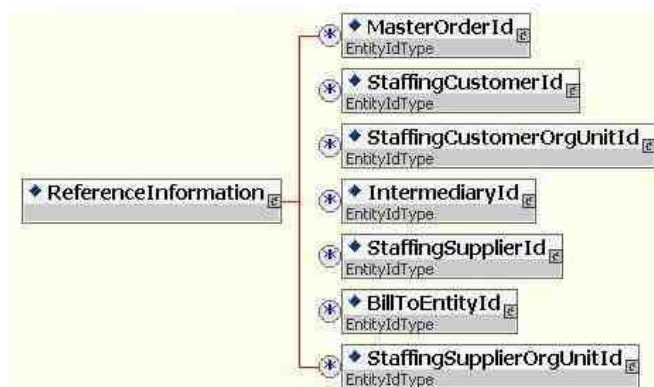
ReferenceInformation

MasterOrderId
EntityIdType

StaffingCustomerId
EntityIdType

StaffingCustomerOrgUnitId
EntityIdType

IntermediaryId
EntityIdType

StaffingSupplierId
EntityIdType

BillToEntityId
EntityIdType

StaffingSupplierOrgUnitId
EntityIdType